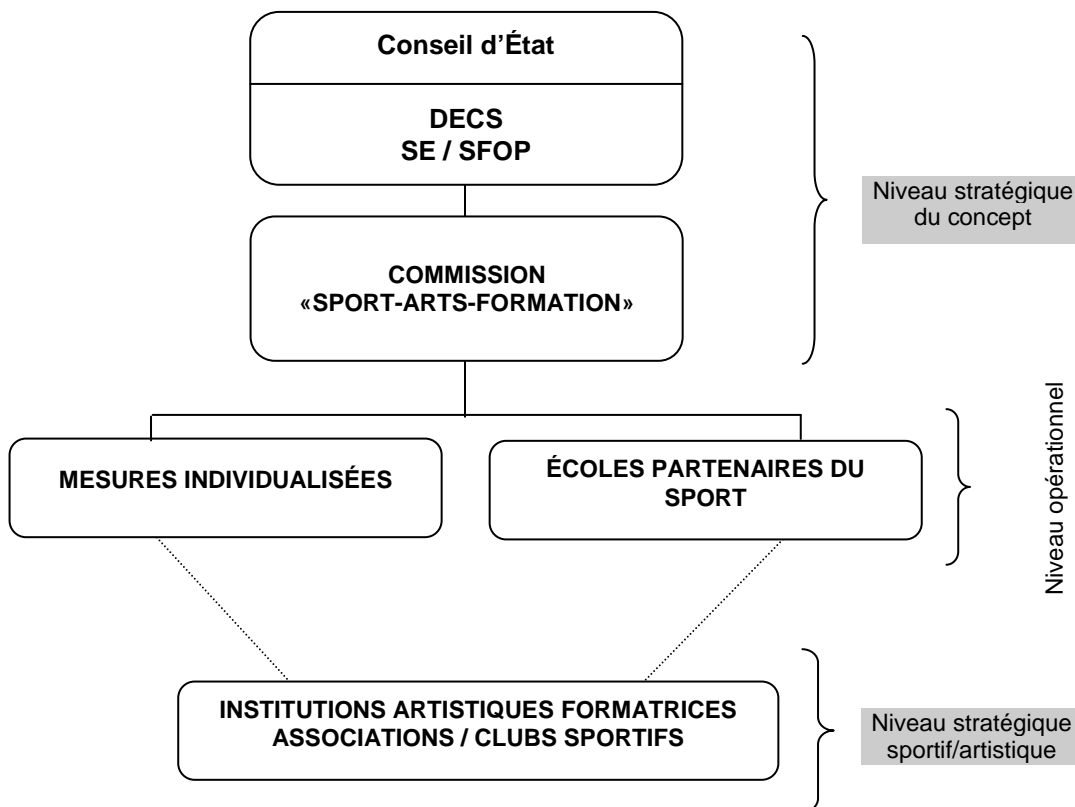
Conseil d'État

DECS
SE / SFOP

Niveau stratégique du concept

COMMISSION
«SPORT-ARTS-FORMATION»

Niveau opérationnel

MESURES INDIVIDUALISÉES

ÉCOLES PARTENAIRES DU SPORT

INSTITUTIONS ARTISTIQUES FORMATRICES
ASSOCIATIONS / CLUBS SPORTIFS

Niveau stratégique sportif/artistique